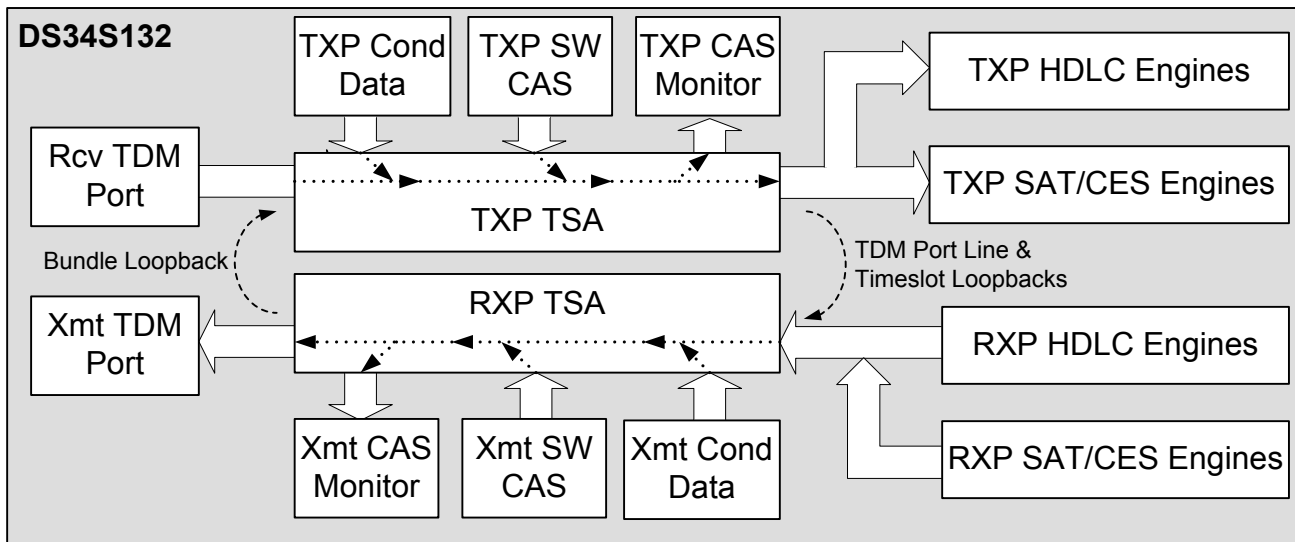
DS34S132

TXP Cond Data

TXP SW CAS

TXP CAS Monitor

TXP HDLC Engines

Rcv TDM Port

TXP SAT/CES Engines

TXP TSA

Bundle Loopback

TDM Port Line & Timeslot Loopbacks

RXP TSA

Xmt TDM Port

RXP HDLC Engines

Xmt CAS Monitor

Xmt SW CAS

Xmt Cond Data

RXP SAT/CES Engines